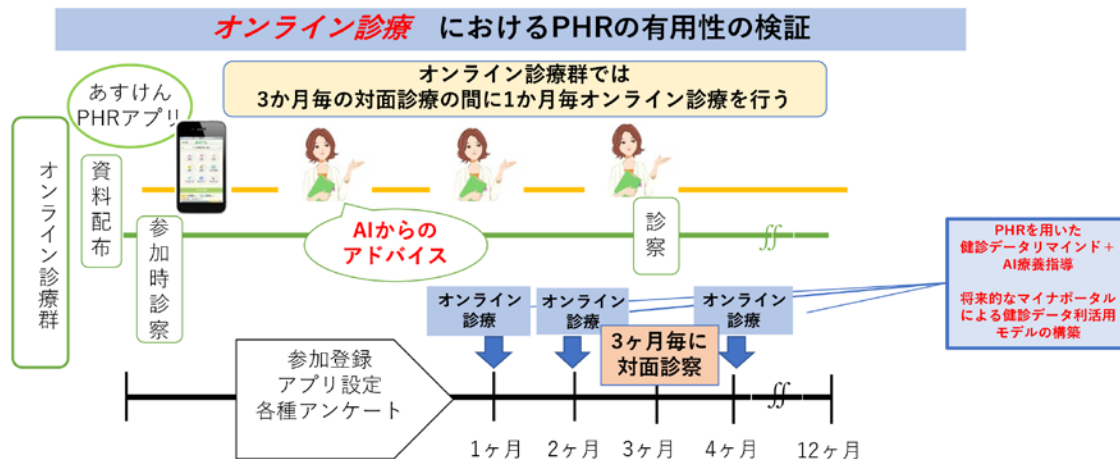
オンライン診療　におけるPHRの有用性の検証

オンライン診療群では
3か月毎の対面診療の間に1か月毎オンライン診療を行う

あすけん
PHRアプリ

オンライン診療群

資料配布

参加時診察

AIからのアドバイス

診察

PHRを用いた
健診データリマインド＋
AI療養指導

将来的なマイナポータル
による健診データ利活用
モデルの構築

オンライン診療

オンライン診療

オンライン診療

3ヶ月毎に
対面診察

参加登録
アプリ設定
各種アンケート

1ヶ月　2ヶ月　3ヶ月　4ヶ月　12ヶ月